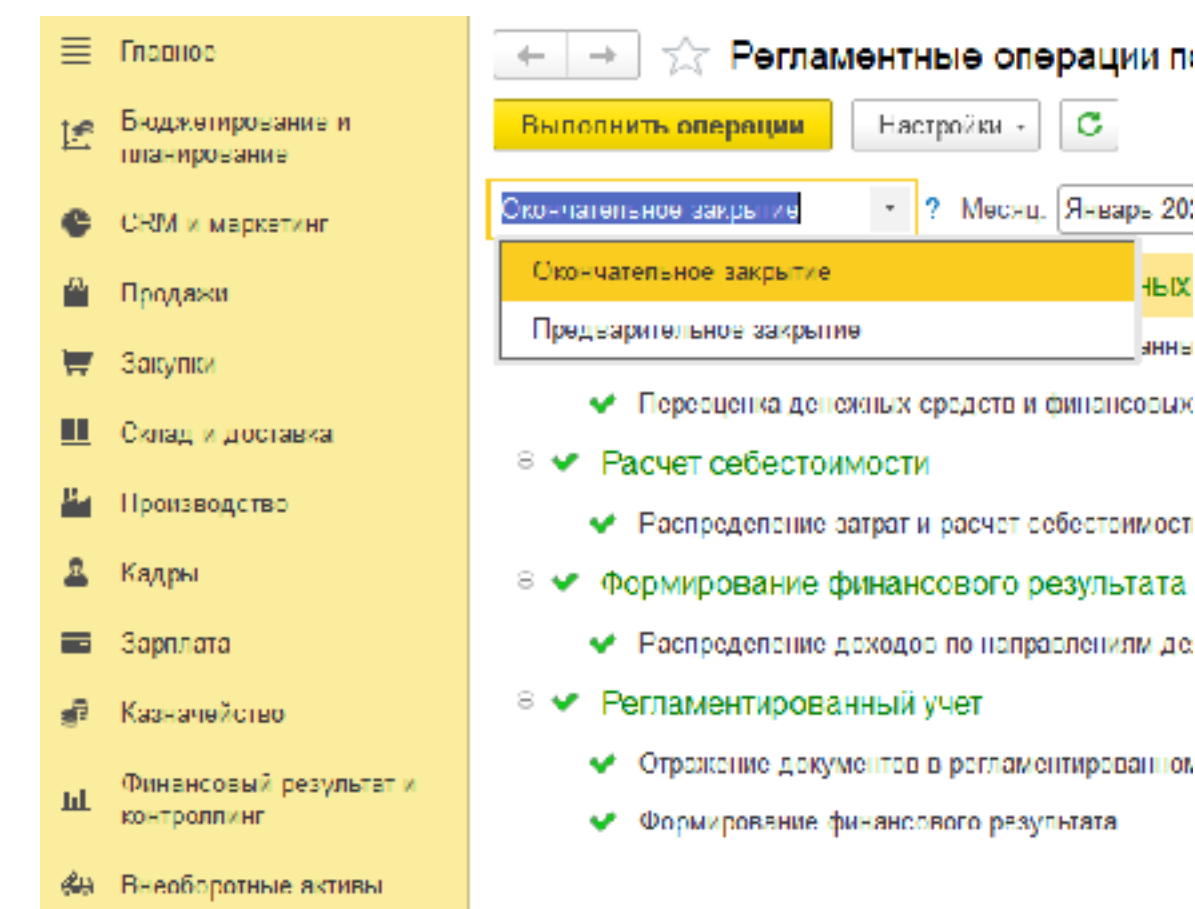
Главное

Бюджетирование и планирование

CRM и маркетинг

Продажи

Закупки

Склад и доставка

Производство

Кадры

Зарплата

Казначейство

Финансовый результат и контроллинг

Внеоборотные активы

Регламентные операции п

Выполнить операции

Настройки

Окончательное закрытие

?

Месяц:

Январь 20

Окончательное закрытие

Предварительное закрытие

ных

анны

Переоценка денежных средств и финансовых

Расчет себестоимости

Распределение затрат и расчет себестоимост

Формирование финансового результата

Распределение доходов по направлениям де

Регламентированный учет

Отражение документов в регламентированном

Формирование финансового результата